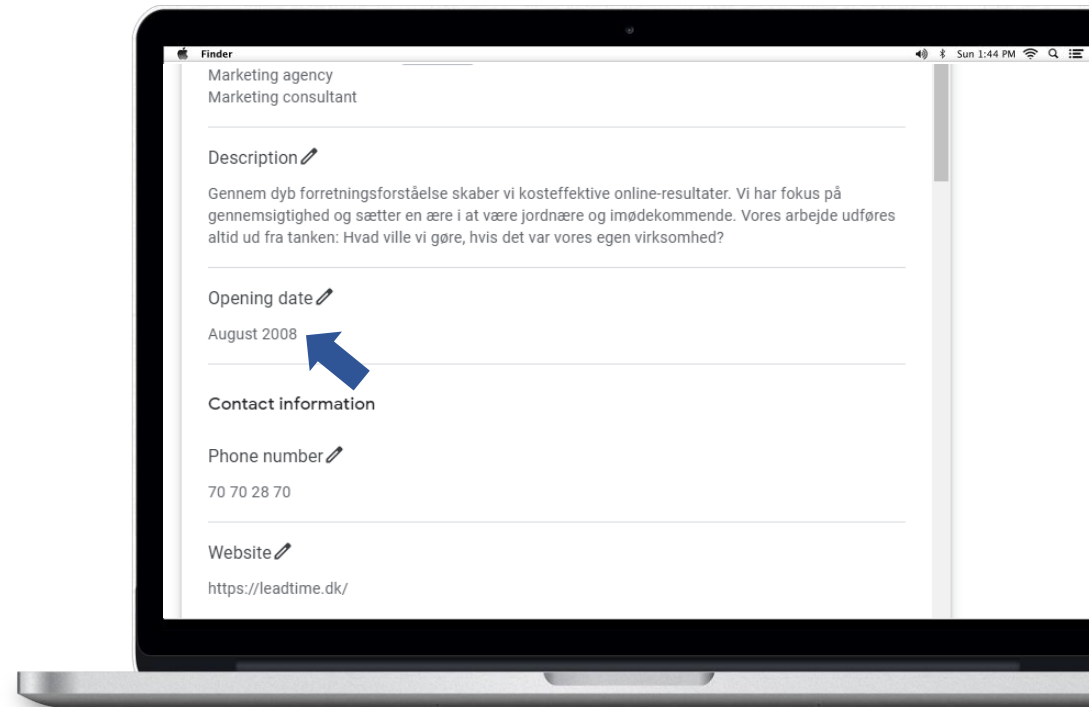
Finder

Sun 1:44 PM

Marketing agency
Marketing consultant

Description

Gennem dyb forretningsforståelse skaber vi kosteffektive online-resultater. Vi har fokus på gennemsigtighed og sætter en ære i at være jordnære og imødekommende. Vores arbejde udføres altid ud fra tanken: Hvad ville vi gøre, hvis det var vores egen virksomhed?

Opening date

August 2008

Contact information

Phone number

70 70 28 70

Website

https://leadtime.dk/